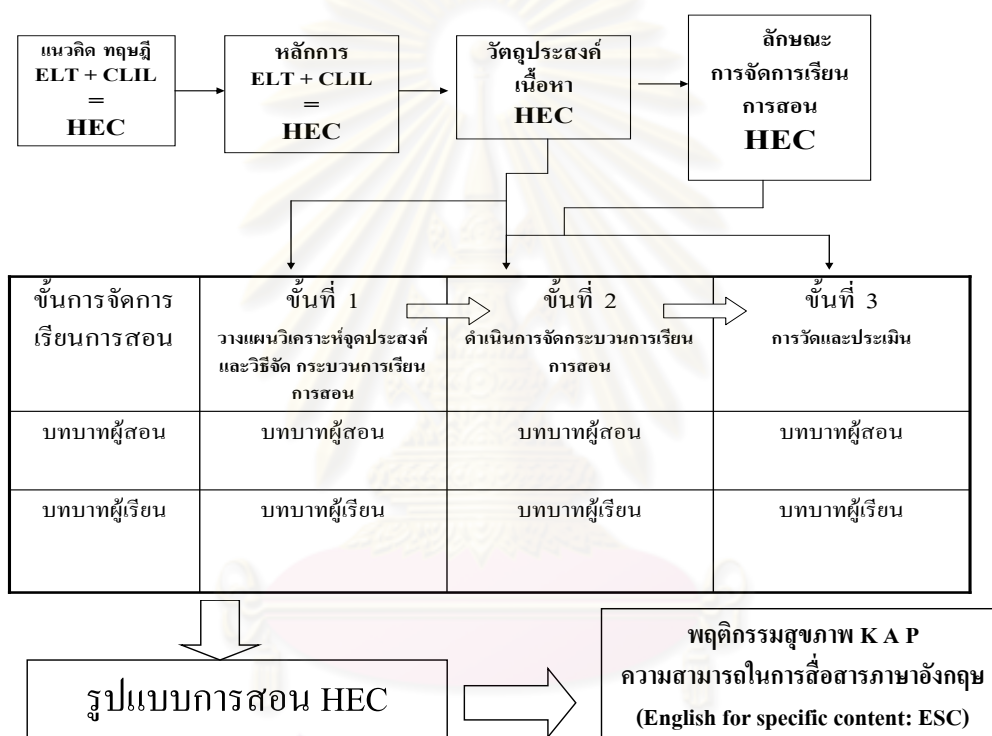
แนวคิด ทฤษฎี ELT + CLIL = HEC

หลักการ ELT + CLIL = HEC

วัตถุประสงค์ เนื้อหา HEC

ลักษณะ การจัดการเรียน การสอน HEC

| ขั้นการจัดการเรียนการสอน | ขั้นที่ 1 วางแผนวิเคราะห์จุดประสงค์และวิธีจัด กระบวนการเรียนการสอน | ขั้นที่ 2 ดำเนินการจัดกระบวนการเรียนการสอน | ขั้นที่ 3 การวัดและประเมิน |
|---|---|---|---|
| บทบาทผู้สอน | บทบาทผู้สอน | บทบาทผู้สอน | บทบาทผู้สอน |
| บทบาทผู้เรียน | บทบาทผู้เรียน | บทบาทผู้เรียน | บทบาทผู้เรียน |

รูปแบบการสอน HEC

พฤติกรรมสุขภาพ K A P
ความสามารถในการสื่อสารภาษาอังกฤษ
(English for specific content: ESC)